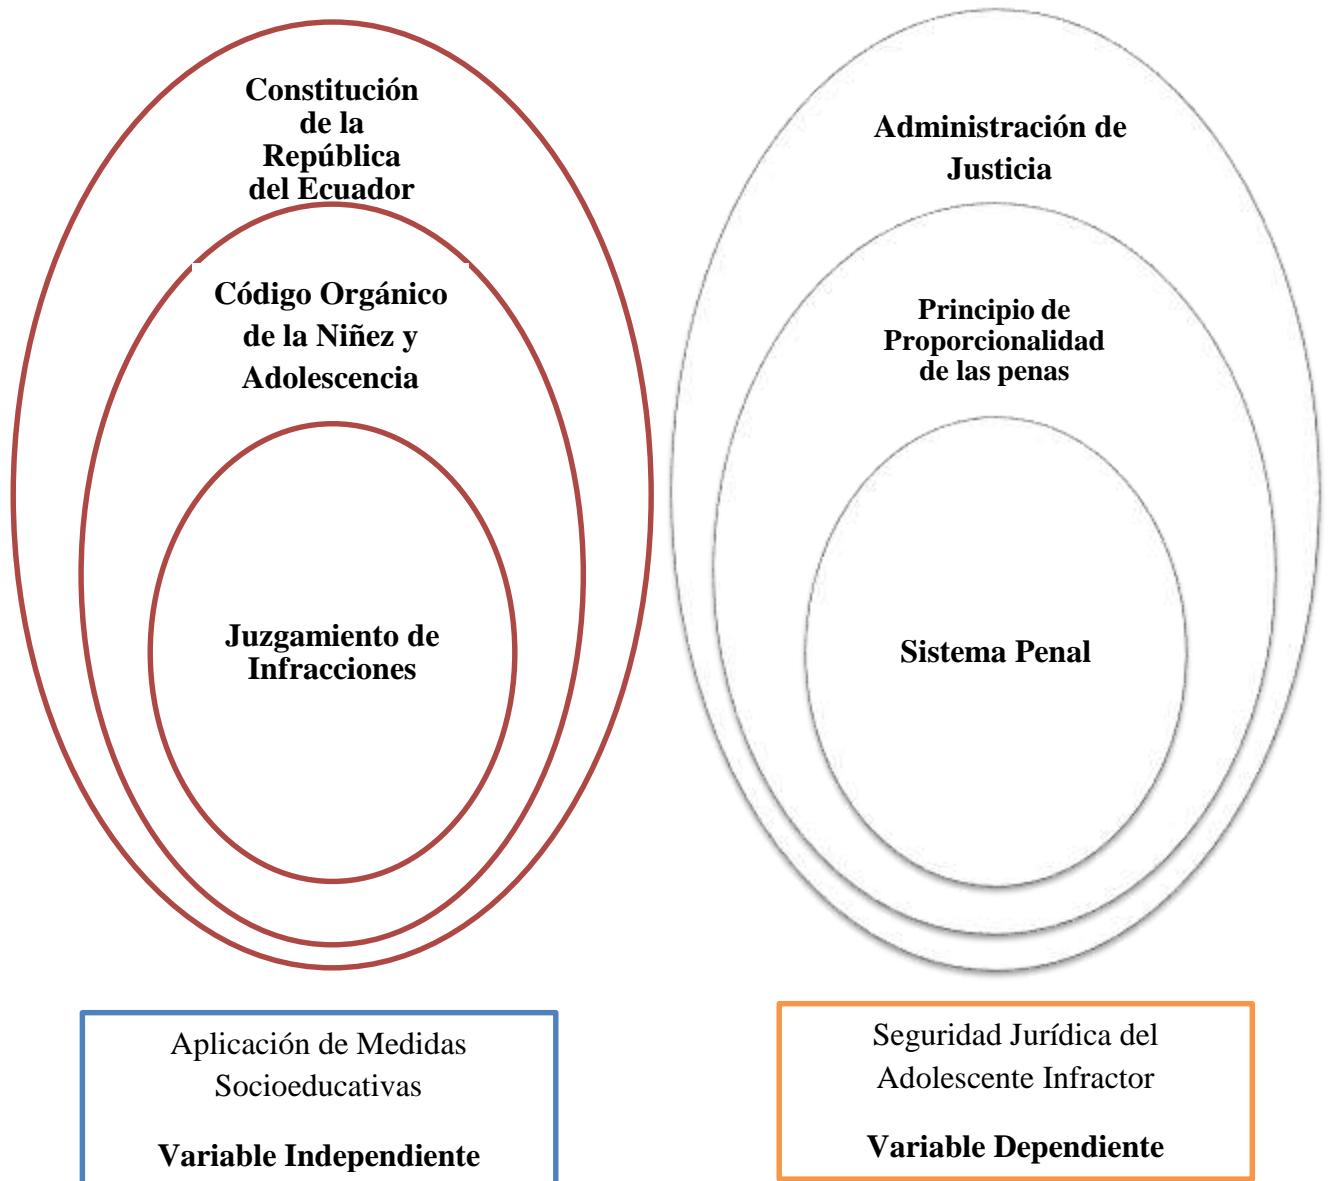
Constitución de la República del Ecuador

Código Orgánico de la Niñez y Adolescencia

Juzgamiento de Infracciones

Administración de Justicia

Principio de Proporcionalidad de las penas

Sistema Penal

Aplicación de Medidas Socioeducativas

Variable Independiente

Seguridad Jurídica del Adolescente Infractor

Variable Dependiente